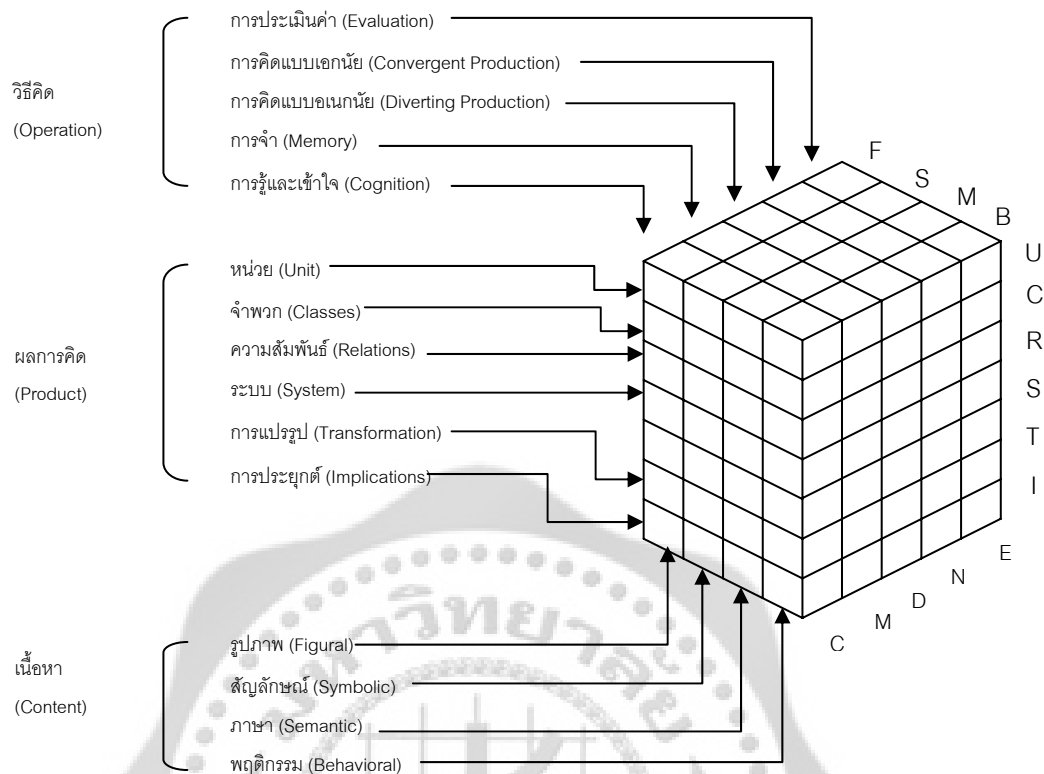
วิธีคิด
(Operation)

การประเมินค่า (Evaluation)
การคิดแบบเอกนัย (Convergent Production)
การคิดแบบอเนกนัย (Diverting Production)
การจำ (Memory)
การรู้และเข้าใจ (Cognition)

ผลการคิด
(Product)

หน่วย (Unit)
จำพวก (Classes)
ความสัมพันธ์ (Relations)
ระบบ (System)
การแปรรูป (Transformation)
การประยุกต์ (Implications)

เนื้อหา
(Content)

รูปภาพ (Figural)
สัญลักษณ์ (Symbolic)
ภาษา (Semantic)
พฤติกรรม (Behavioral)

F
S
M
B

U
C
R
S
T
I

E
N
D
M
C